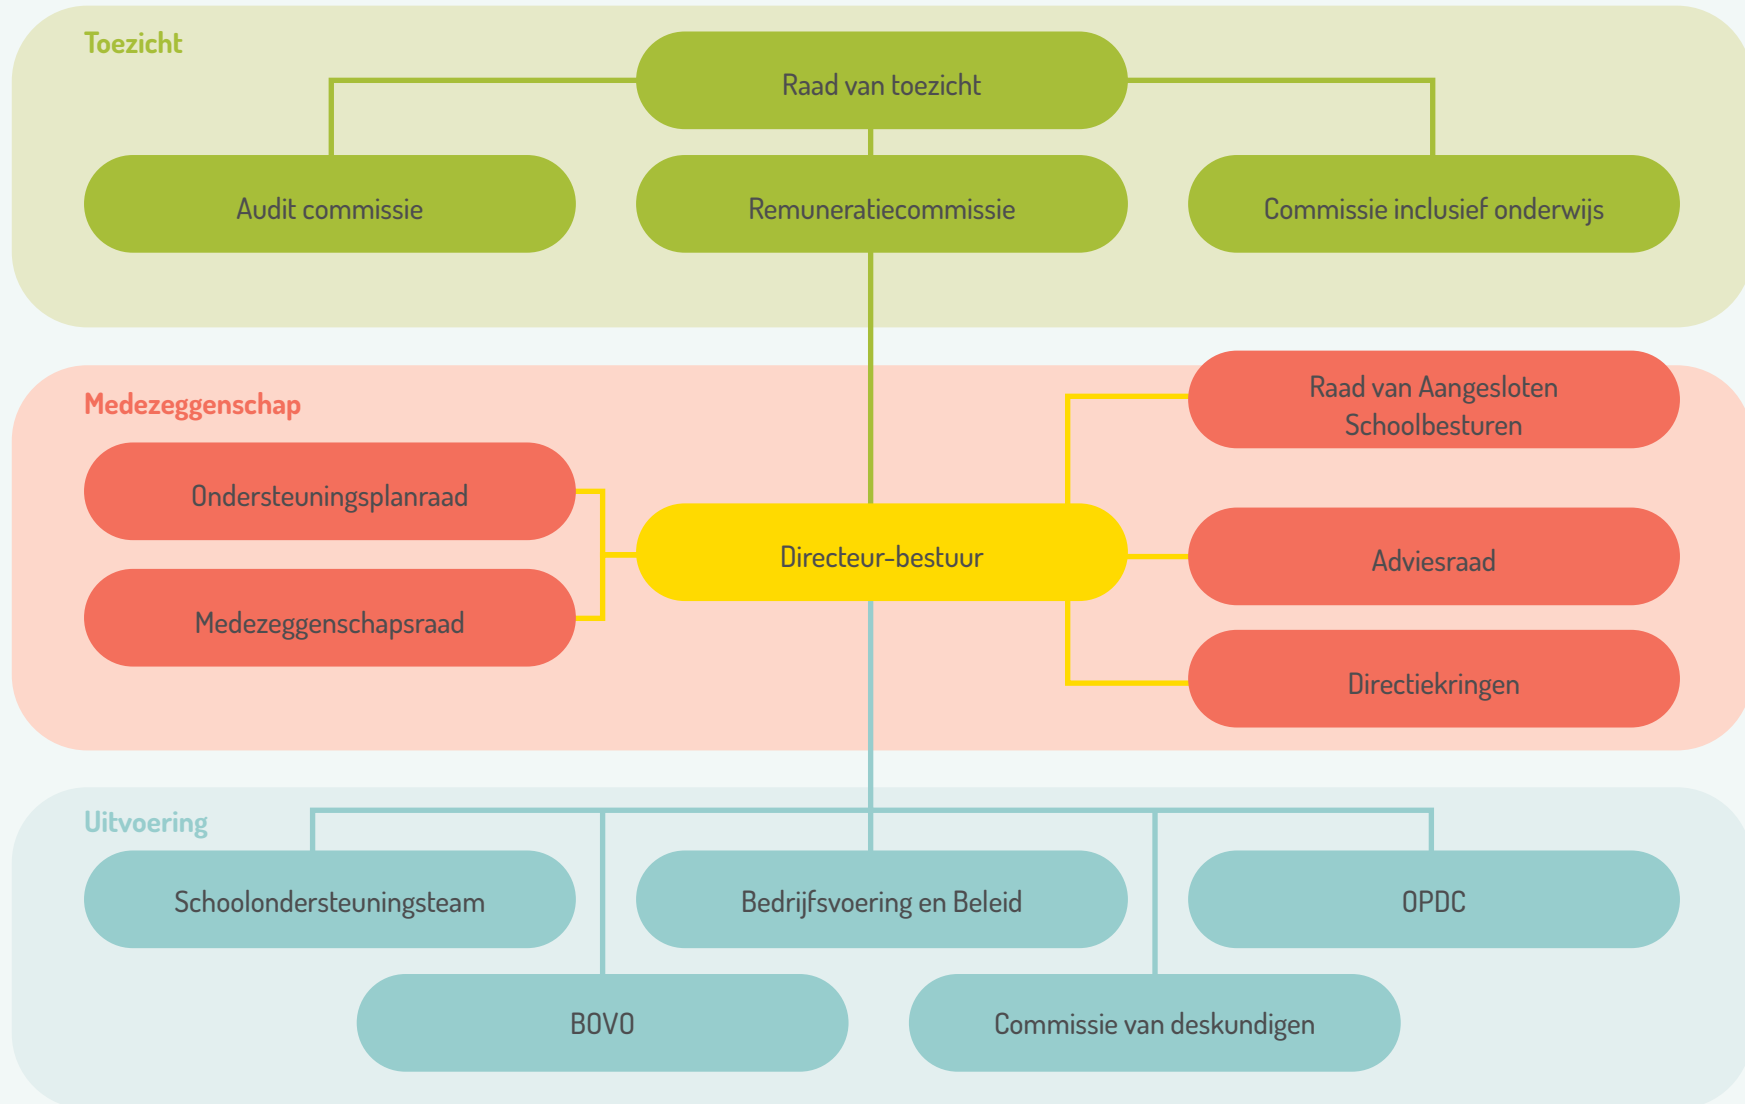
Toezicht

Raad van toezicht

Audit commissie

Remuneratiecommissie

Commissie inclusief onderwijs

Medezeggenschap

Raad van Aangesloten Schoolbesturen

Ondersteuningsplanraad

Directeur-bestuur

Adviesraad

Medezeggenschapsraad

Directiekringen

Uitvoering

Schoolondersteuningsteam

Bedrijfsvoering en Beleid

OPDC

BOVO

Commissie van deskundigen